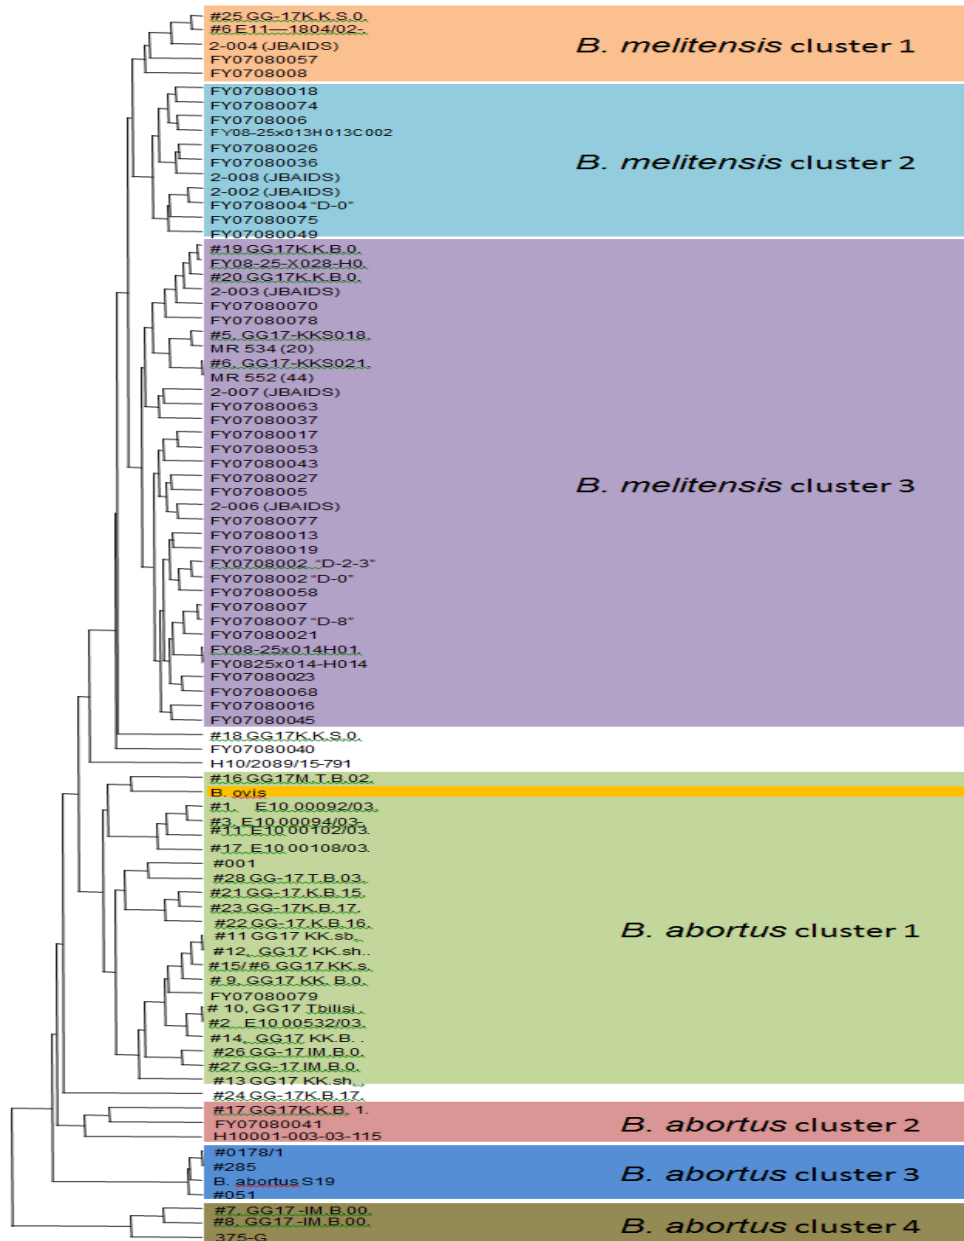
#25 GG-17K.K.S.0.
#6 E11---1804/02-
2-004 (JBAIDS)
FY07080057
FY0708008

B. melitensis cluster 1

FY07080018
FY07080074
FY0708006
FY08-25x013H013C002
FY07080026
FY07080036
2-008 (JBAIDS)
2-002 (JBAIDS)
FY0708004 "D-0"
FY07080075
FY07080049

B. melitensis cluster 2

#19 GG17K.K.B.0.
FY08-25-X028-H0.
#20 GG17K.K.B.0.
2-003 (JBAIDS)
FY07080070
FY07080078
#5. GG17-KKS018.
MR 534 (20)
#6. GG17-KKS021.
MR 552 (44)
2-007 (JBAIDS)
FY07080063
FY07080037
FY07080017
FY07080053
FY07080043
FY07080027
FY0708005
2-006 (JBAIDS)
FY07080077
FY07080013
FY07080019
FY0708002 "D-2-3"
FY0708002 "D-0"
FY07080058
FY0708007
FY0708007 "D-8"
FY07080021
FY08-25x014H01.
FY0825x014-H014
FY07080023
FY07080068
FY07080016
FY07080045

B. melitensis cluster 3

#18 GG17K.K.S.0.
FY07080040
H10/2089/15-791
#16 GG17M.T.B.02.
B. ovis
#1. E10.00092/03.
#3. E10.00094/03.
#11 E10.00102/03.
#17 E10.00108/03.
#001
#28 GG-17 T.B.03.
#21 GG-17.K.B.15.
#23 GG-17K.B.17.
#22 GG-17.K.B.16.
#11 GG17 KK.sb.
#12. GG17 KK.sh..
#15/#6 GG17 KK.s.
# 9. GG17 KK. B.0.
FY07080079
# 10, GG17 Tbilisi.
#2 E10.00532/03.
#14. GG17 KK.B. .
#26 GG-17 IM.B.0.
#27 GG-17 IM.B.0.
#13 GG17 KK.sh.

B. abortus cluster 1

#24 GG-17K.B.17.
#17 GG17K.K.B. 1.
FY07080041
H10001-003-03-115

B. abortus cluster 2

#0178/1
#285
B. abortus S19
#051

B. abortus cluster 3

#7. GG17-IM.B.00.
#8. GG17-IM.B.00.
375-G

B. abortus cluster 4